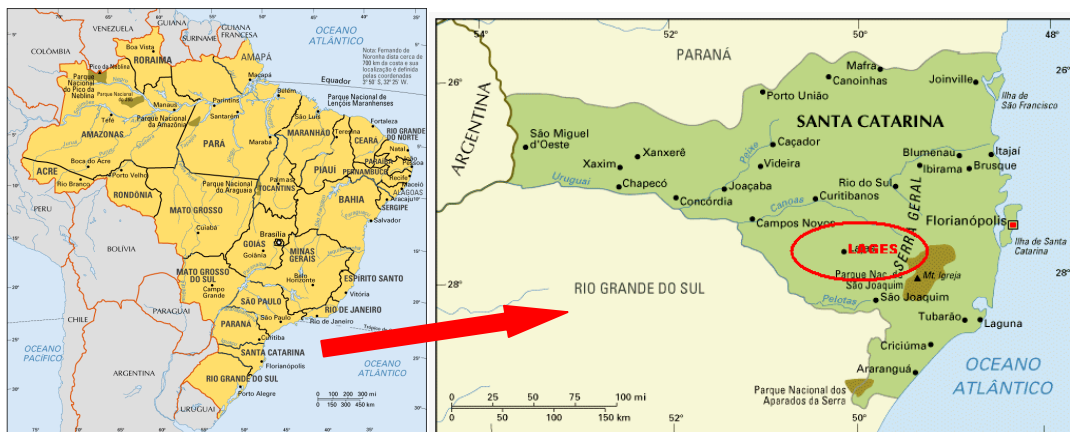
VENEZUELA
GUIANA
SURINAME
GUIANA FRANCESA
COLÔMBIA
Boa Vista
RORAIMA
AMAPÁ
OCEANO ATLÂNTICO
Nota: Fernando de Noronha dista cerca de 700 km da costa e sua localização é definida pelas coordenadas 3°50' S, 32°25' W.
Pico da Neblina
Parque Nacional do Pico da Neblina
Macapá
Equador
Belém
Parque Nacional de Lençóis Maranhenses
Manaus
Parintins
Santarém
São Luís
Fortaleza
AMAZONAS
Parque Nacional da Amazônia
MARANHÃO
CEARÁ
RIO GRANDE DO NORTE
Teresina
Natal
PARÁ
PARAÍBA
Boca do Acre
Marabá
PIAUÍ
João Pessoa
Recife
PERNAMBUCO
ACRE
Rio Branco
Porto Velho
RONDÔNIA
Parque Nacional do Araguaia
TOCANTINS
Palmas
ALAGOAS
Maceió
SERGIPE
Aracaju
BAHIA
PERU
MATO GROSSO
Salvador
Cuiabá
Brasília
GOIÁS
Goiânia
MINAS GERAIS
BOLÍVIA
MATO GROSSO DO SUL
Belo Horizonte
ESPÍRITO SANTO
Campo Grande
Vitória
SÃO PAULO
RIO DE JANEIRO
CHILE
PARAGUAI
PARANÁ
São Paulo
Rio de Janeiro
Curitiba
Trópico de Capricórnio
OCEANO PACÍFICO
SANTA CATARINA
Florianópolis
ARGENTINA
RIO GRANDE DO SUL
OCEANO ATLÂNTICO
Porto Alegre
URUGUAI
0 100 200 300 mi
0 150 300 450 km
54°
52°
50°
48°
PARANÁ
26°
Mafra
Canoinhas
Joinville
26°
ARGENTINA
Porto União
Ilha de São Francisco
SANTA CATARINA
São Miguel d'Oeste
Caçador
Blumenau
Itajaí
Xaxim
Xanxerê
Videira
Ibirama
Brusque
Uruguai
Peixe
Chapecó
Joaçaba
Rio do Sul
Concórdia
Curitibanos
SERRA GERAL
Canoas
Campos Novos
Florianópolis
LAGES
Ilha de Santa Catarina
28°
Parque Nac. de São Joaquim
Mt. Igreja
28°
RIO GRANDE DO SUL
Pelotas
São Joaquim
Tubarão
Laguna
Criciúma
OCEANO ATLÂNTICO
Araranguá
Parque Nacional dos Aparados da Serra
0 25 50 75 100 mi
0 50 100 150 km
52°
50°